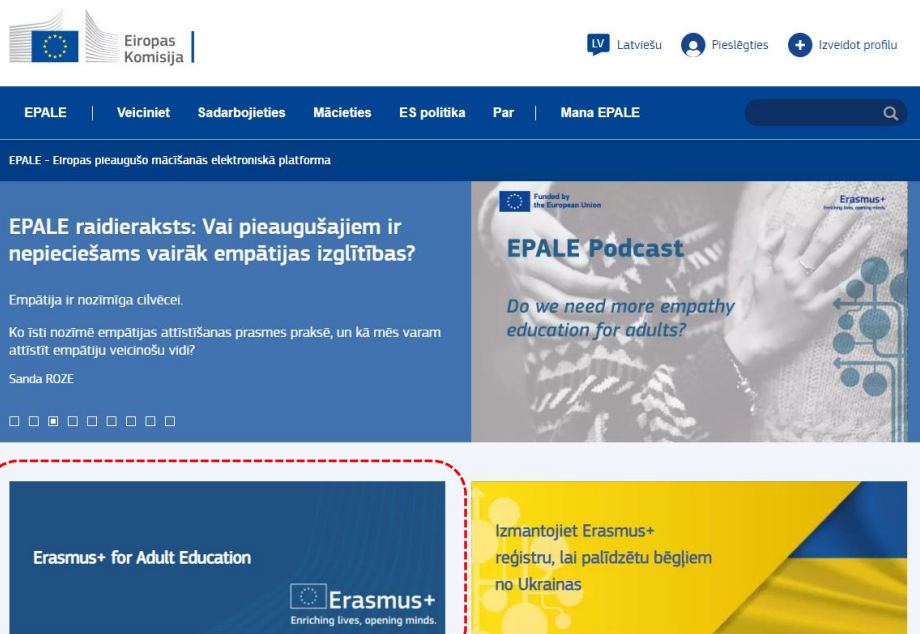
Eiropas Komisija

LV Latviešu
Pieslēgties
Izveidot profilu

EPALE | Veiciniet Sadarbojieties Mācieties ES politika Par | Mana EPALE

EPALE - Eiropas pieaugušo mācīšanās elektroniskā platforma

EPALE raidieraksts: Vai pieaugušajiem ir nepieciešams vairāk empātijas izglītības?

Empātija ir nozīmīga cilvēcei.

Ko īsti nozīmē empātijas attīstīšanas prasmes praksē, un kā mēs varam attīstīt empātiju veicinošu vidi?

Sanda ROZE

Funded by the European Union

Erasmus+ Enriching lives, opening minds.

EPALE Podcast

Do we need more empathy education for adults?

Erasmus+ for Adult Education

Erasmus+
Enriching lives, opening minds.

Izmantojiet Erasmus+ reģistru, lai palīdzētu bēgļiem no Ukrainas